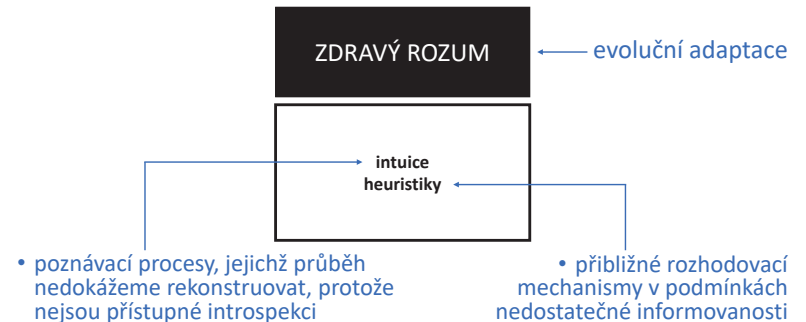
ZDRAVÝ ROZUM

evoluční adaptace

intuice
heuristiky

• poznávací procesy, jejichž průběh nedokážeme rekonstruovat, protože nejsou přístupné introspekci

• přibližné rozhodovací mechanismy v podmínkách nedostatečné informovanosti